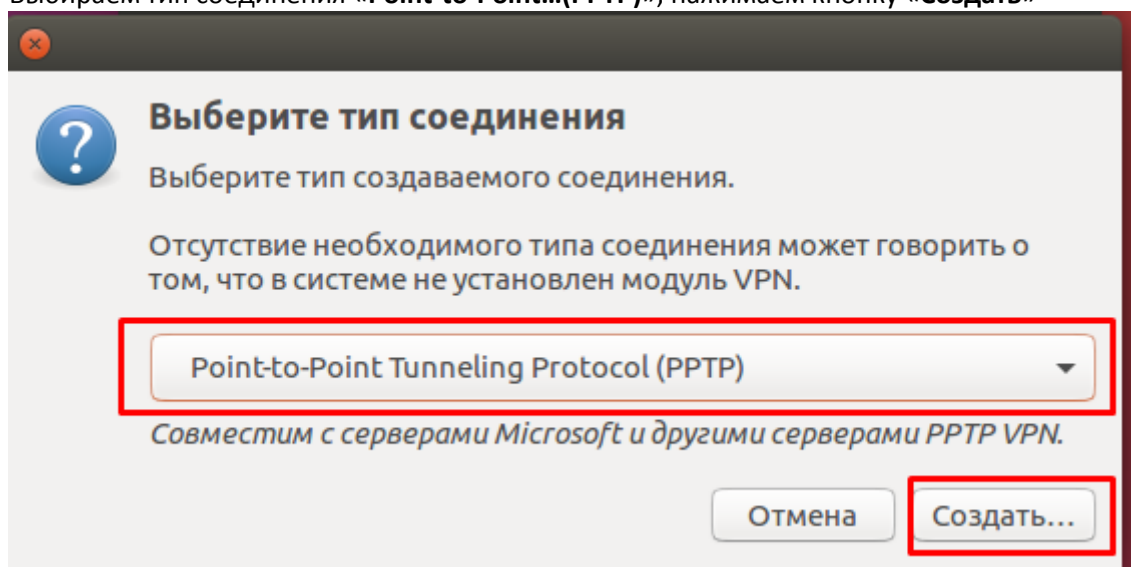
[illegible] тип соединения «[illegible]», нажимаем кнопку «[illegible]»

Выберите тип соединения

Выберите тип создаваемого соединения.

Отсутствие необходимого типа соединения может говорить о том, что в системе не установлен модуль VPN.

Point-to-Point Tunneling Protocol (PPTP)

Совместим с серверами Microsoft и другими серверами PPTP VPN.

Отмена

Создать…